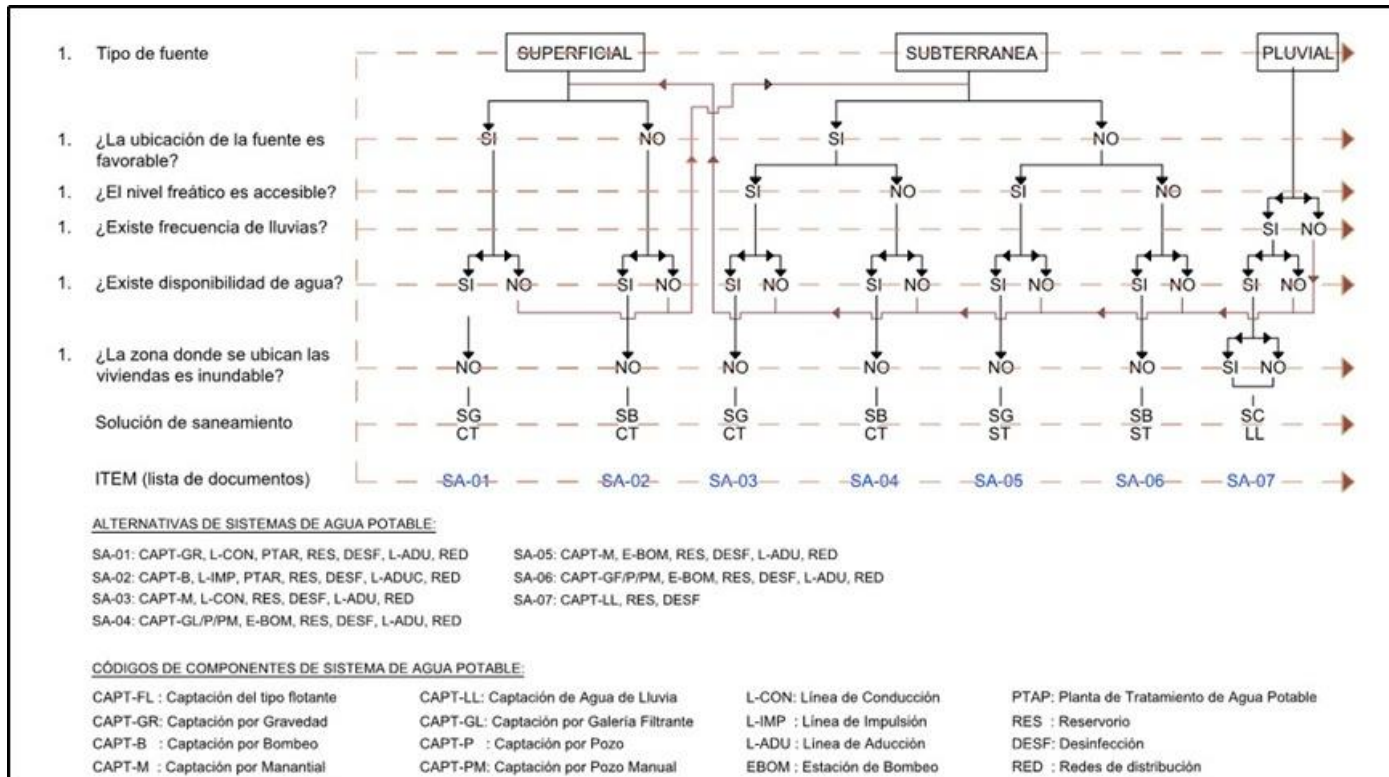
1. Tipo de fuente

SUPERFICIAL | SUBTERRANEA | PLUVIAL

1. ¿La ubicación de la fuente es favorable?

SI NO SI NO

1. ¿El nivel freático es accesible?

SI NO SI NO

1. ¿Existe frecuencia de lluvias?

SI NO

1. ¿Existe disponibilidad de agua?

SI NO SI NO SI NO SI NO SI NO SI NO SI NO

1. ¿La zona donde se ubican las viviendas es inundable?

NO NO NO NO NO NO SI NO

Solución de saneamiento

SG CT | SB CT | SG CT | SB CT | SG ST | SB ST | SC LL

ITEM (lista de documentos)

SA-01 SA-02 SA-03 SA-04 SA-05 SA-06 SA-07

ALTERNATIVAS DE SISTEMAS DE AGUA POTABLE:

SA-01: CAPT-GR, L-CON, PTAR, RES, DESF, L-ADU, RED
SA-02: CAPT-B, L-IMP, PTAR, RES, DESF, L-ADUC, RED
SA-03: CAPT-M, L-CON, RES, DESF, L-ADU, RED
SA-04: CAPT-GL/P/PM, E-BOM, RES, DESF, L-ADU, RED

SA-05: CAPT-M, E-BOM, RES, DESF, L-ADU, RED
SA-06: CAPT-GF/P/PM, E-BOM, RES, DESF, L-ADU, RED
SA-07: CAPT-LL, RES, DESF

CÓDIGOS DE COMPONENTES DE SISTEMA DE AGUA POTABLE:

CAPT-FL : Captación del tipo flotante
CAPT-GR: Captación por Gravedad
CAPT-B : Captación por Bombeo
CAPT-M : Captación por Manantial

CAPT-LL: Captación de Agua de Lluvia
CAPT-GL: Captación por Galería Filtrante
CAPT-P : Captación por Pozo
CAPT-PM: Captación por Pozo Manual

L-CON: Línea de Conducción
L-IMP : Línea de Impulsión
L-ADU : Línea de Aducción
EBOM : Estación de Bombeo

PTAP: Planta de Tratamiento de Agua Potable
RES : Reservorio
DESF: Desinfección
RED : Redes de distribución